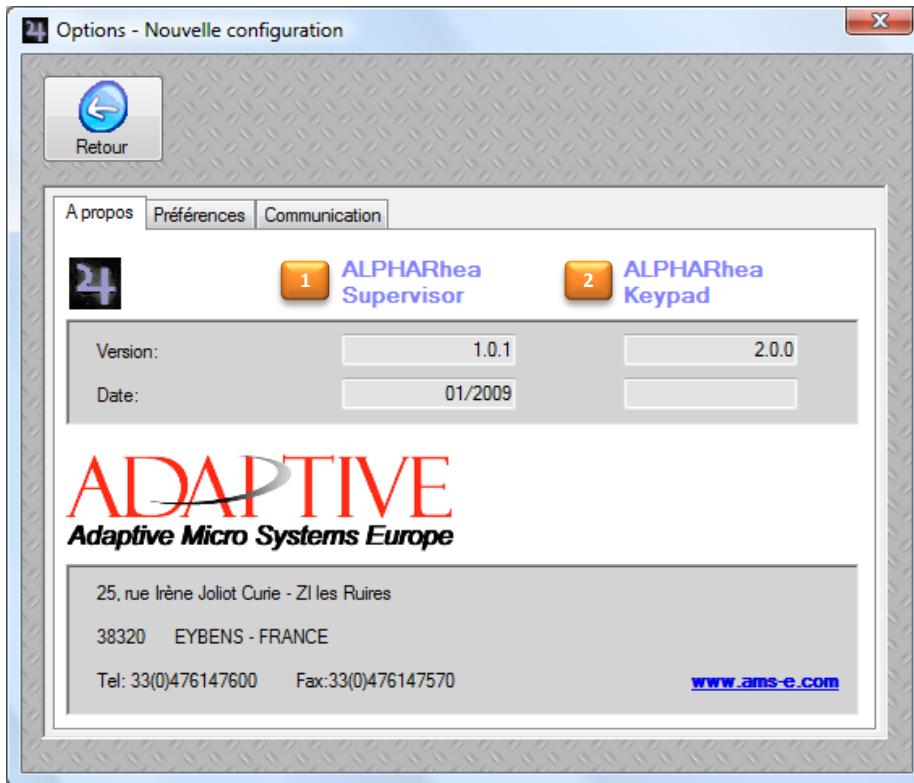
Options - Nouvelle configuration

Retour

A propos | Préférences | Communication

1 ALPHARhea Supervisor

2 ALPHARhea Keypad

| | | |
|---|---|---|
| Version: | 1.0.1 | 2.0.0 |
| Date: | 01/2009 | |

ADAPTIVE
Adaptive Micro Systems Europe

25, rue Irène Joliot Curie - ZI les Ruires

38320 EYBENS - FRANCE

Tel: 33(0)476147600 Fax:33(0)476147570

www.ams-e.com